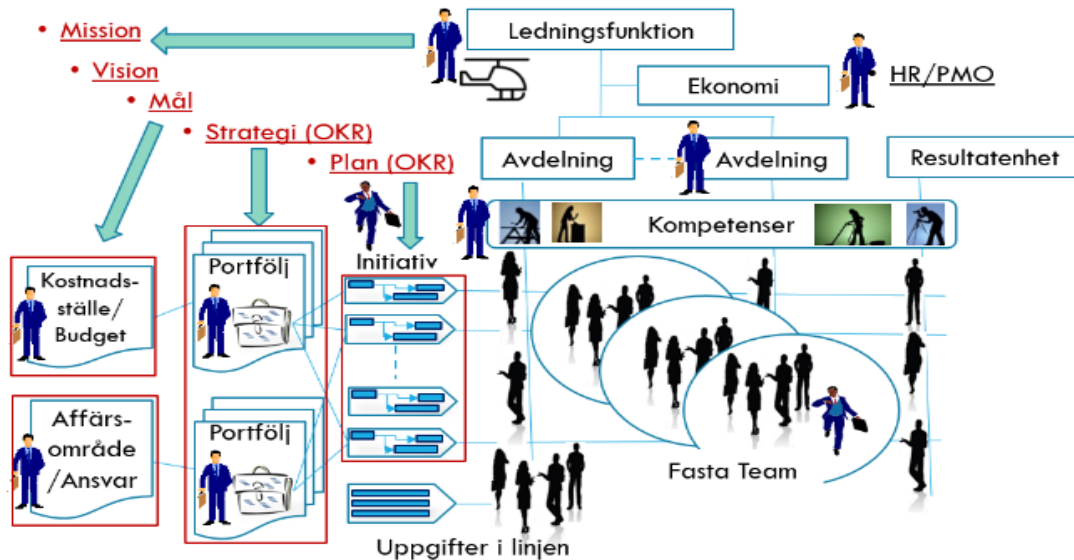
• Mission
• Vision
• Mål
• Strategi (OKR)
• Plan (OKR)

Ledningsfunktion

Ekonomi

HR/PMO

Avdelning

Avdelning

Resultatenhet

Kompetenser

Initiativ

Kostnadsställe/ Budget

Portfölj

Affärsområde /Ansvar

Portfölj

Fasta Team

Uppgifter i linjen